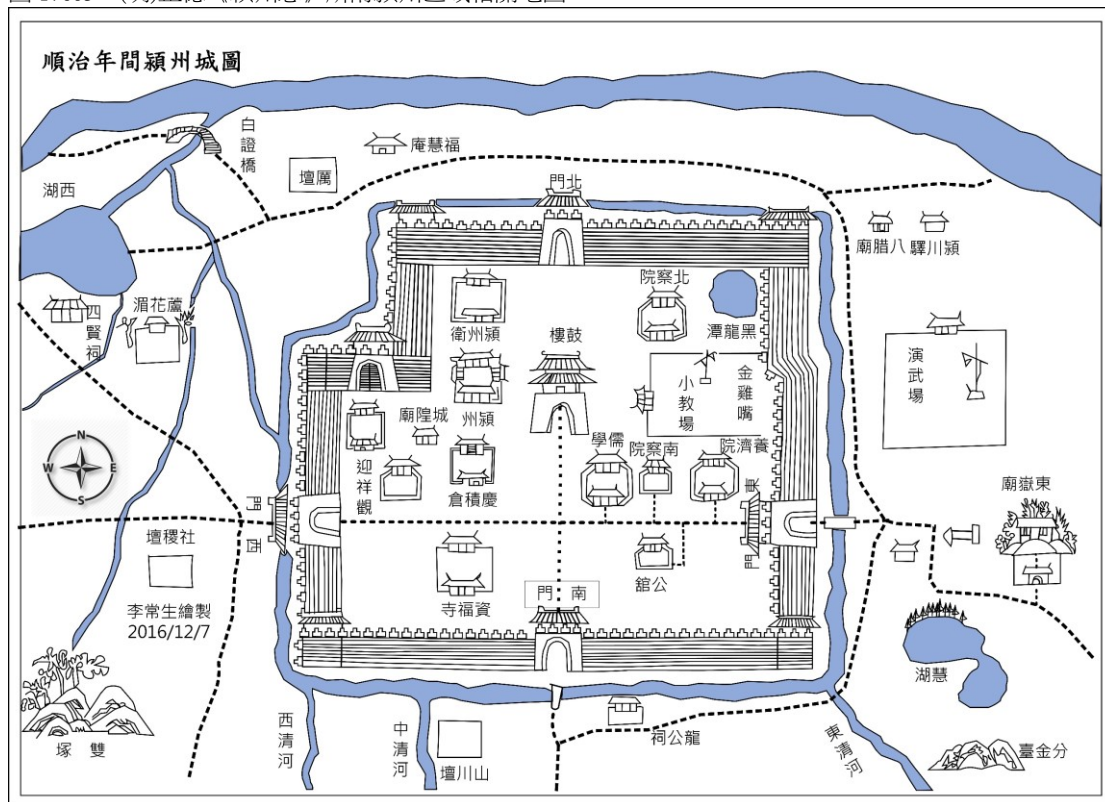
順治年間潁州城圖

白證橋
庵慧福
壇厲
湖西
門北
廟臘八
驛川潁
四賢祠
湄花蘆
衛州潁
院察北
潭龍黑
樓鼓
小教場
金雞嘴
演武場
廟隍城
州潁
迎祥觀
倉積慶
學儒
院察南
院濟養
門西
壇稷社
門東
廟嶽東
館公
寺福資
門南
李常生繪製
2016/12/7
湖慧
塚雙
西清河
中清河
壇川山
祠公龍
東清河
臺金分
N
W
E
S